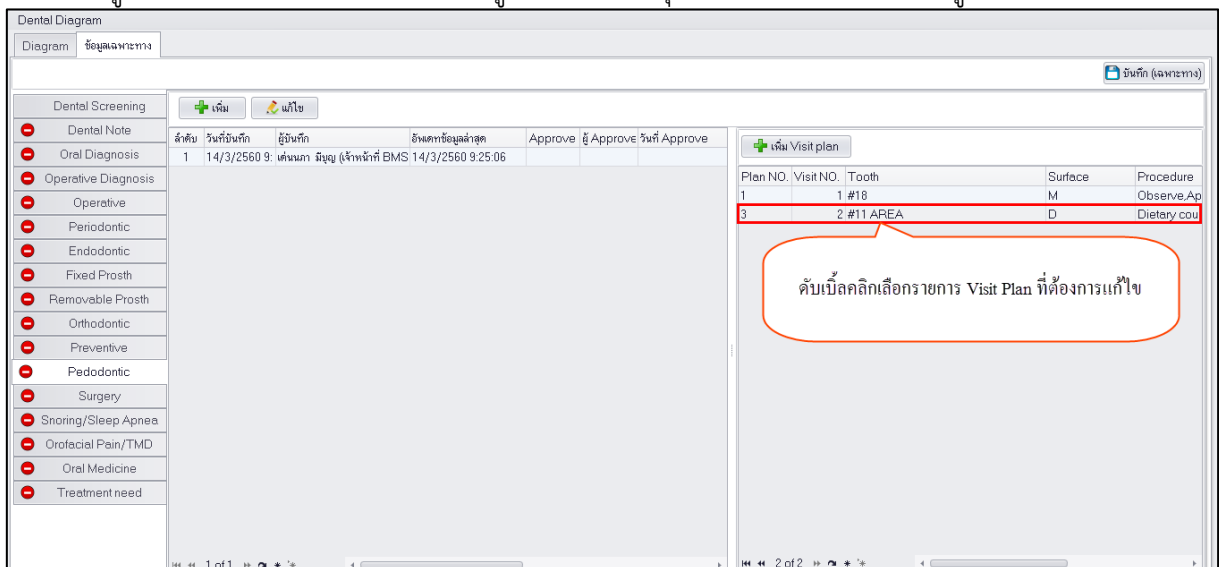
Dental Diagram

Diagram | ข้อมูลเฉพาะทาง

บันทึก (เฉพาะทาง)

Dental Screening
Dental Note
Oral Diagnosis
Operative Diagnosis
Operative
Periodontic
Endodontic
Fixed Prosth
Removable Prosth
Orthodontic
Preventive
Pedodontic
Surgery
Snoring/Sleep Apnea
Orofacial Pain/TMD
Oral Medicine
Treatment need

เพิ่ม | แก้ไข

| ลำดับ | วันที่บันทึก | ผู้บันทึก | อัพเดทข้อมูลล่าสุด | Approve | ผู้ Approve | วันที่ Approve |
|---|---|---|---|---|---|---|
| 1 | 14/3/2560 9: | เด่นนภา มีบุญ (เจ้าหน้าที่ BMS | 14/3/2560 9:25:06 | | | |

1 of 1

เพิ่ม Visit plan

| Plan NO. | Visit NO. | Tooth | Surface | Procedure |
|---|---|---|---|---|
| 1 | 1 | #18 | M | Observe,Ap |
| 3 | 2 | #11 AREA | D | Dietary cou |

ดับเบิ้ลคลิกเลือกรายการ Visit Plan ที่ต้องการแก้ไข

2 of 2